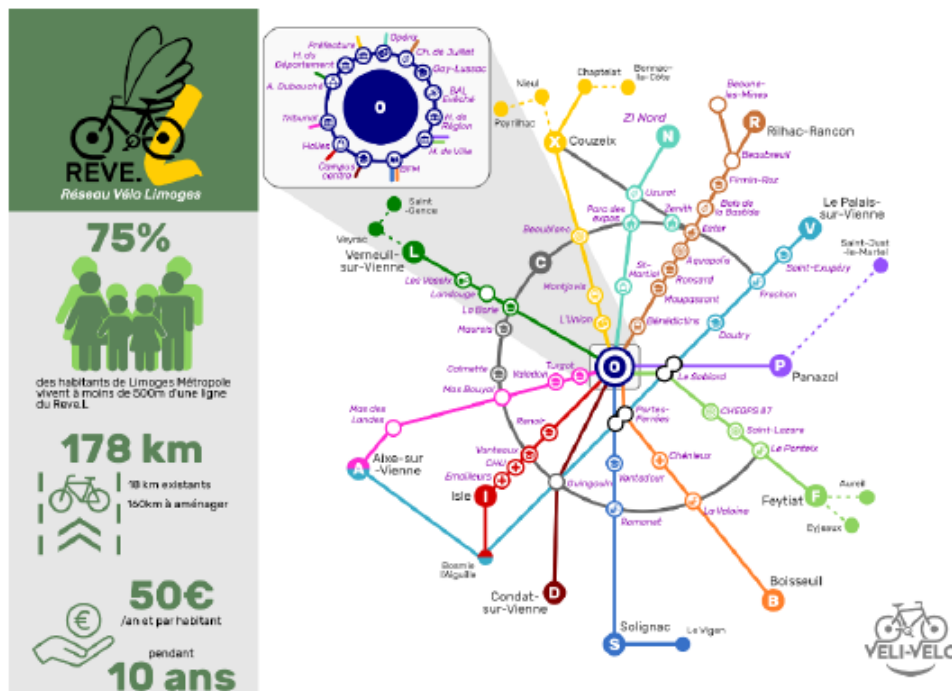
REVE.L
Réseau Vélo Limoges

75%
des habitants de Limoges Métropole vivent à moins de 500m d'une ligne du Reve.L

178 km
18 km existants
160km à aménager

50€
/an et par habitant
pendant
10 ans

Préfecture
Opéra
H. du Département
Ch. de Juillet
A. Dubouché
Gay-Lussac
BAL Evêché
Tribunal
H. de Région
Halles
H. de Ville
Cirques centre
O
Carnot

Nieul
Chaptelat
Bonnac-la-Côte
Peyrilhac
X Couzeix
ZI Nord
N
Beaune-les-Mines
R Rilhac-Rancon
Beaubreuil
Uzurat
Zenith
Firmin-Roz
Bois de la Bastide
Ester
Le Palais-sur-Vienne
V
Saint-Just-le-Martel
Saint-Gence
Veyrac
L
Verneuil-sur-Vienne
Les Vaseix
Landouge
La Borie
Maurais
C
Beaublanc
Parc des expos
Montjovis
L'Union
St-Martial
Aquapolis
Roncaroi
Maupassant
Bénédictins
Saint-Exupéry
Frachon
Doutry
Colmette
Mas Bouyol
Turgot
Valadon
O
Le Sablard
P
Panazol
Mas des Landes
A
Aixe-sur-Vienne
Isle
I
Bosmie l'Aiguille
Benoir
Vanteaux
CHU
Emailleurs
Guingouin
Portes-Ferrées
Vertadour
Romanet
Chéniéux
La Valoine
CHEOPS 87
Saint-Lazare
Le Pontoix
F
Feytiat
Aureil
Eyjeaux
D
Condat-sur-Vienne
B
Boisseuil
S
Solignac
Le Vigen
VELI-VELO